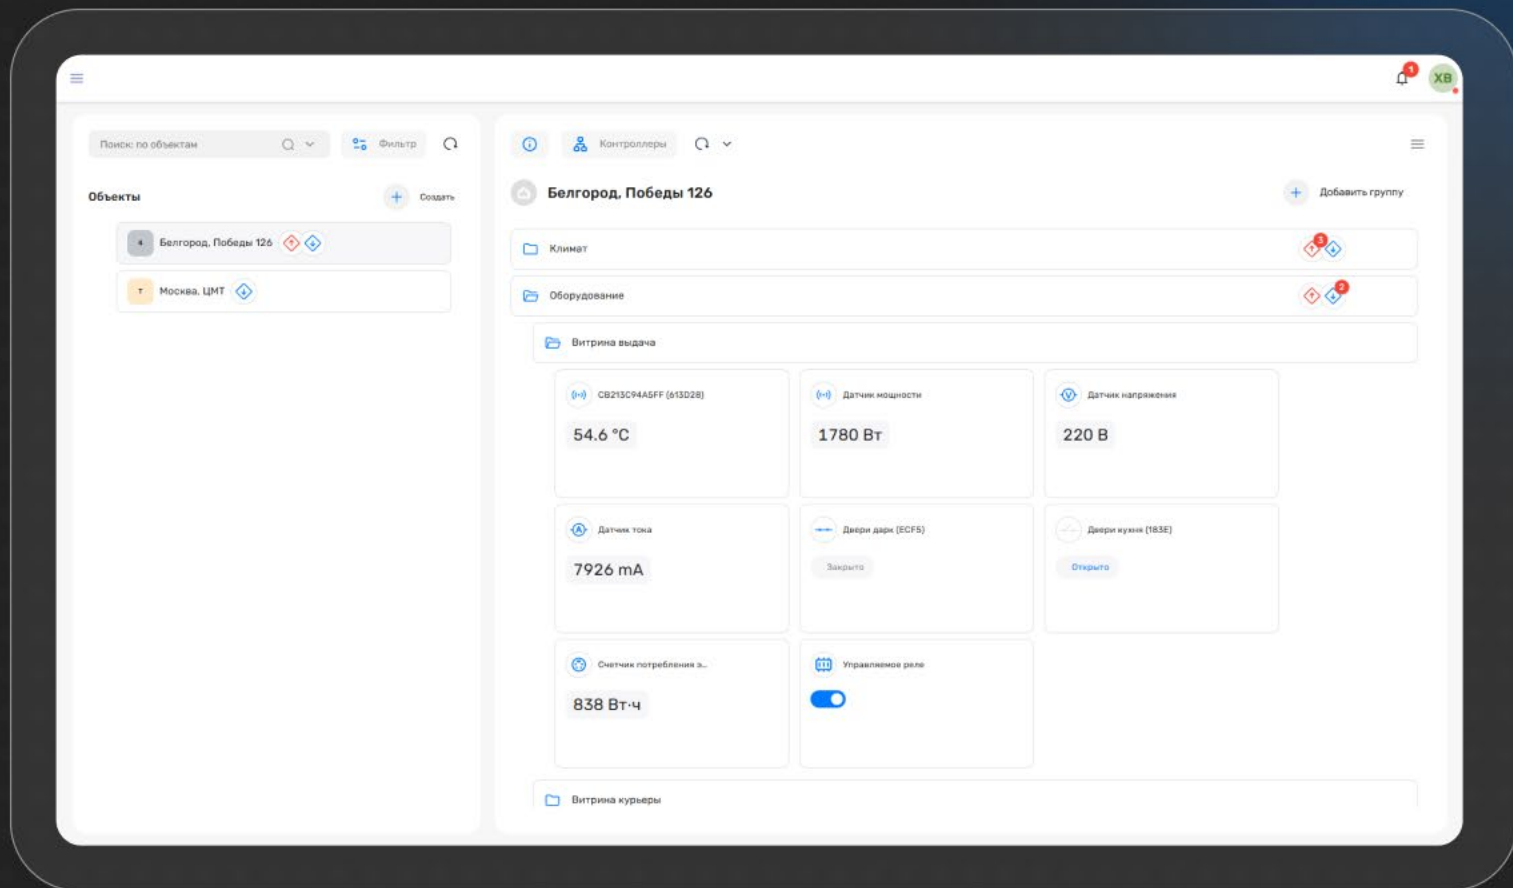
1 ХВ

Поиск по объектам

Фильтр

Объекты

Создать

Б Белгород, Победы 126

Т Москва, ЦМТ

Контроллеры

Белгород, Победы 126

Добавить группу

Климат

3

Оборудование

2

Витрина выдача

CB213C94A5FF (613D28)

54.6 °C

Датчик мощности

1780 Вт

Датчик напряжения

220 В

Датчик тока

7926 mA

Двери дарк (ECF5)

Закрыто

Двери кухня (183E)

Открыто

Счетчик потребления э...

838 Вт·ч

Управляемое реле

Витрина курьеры